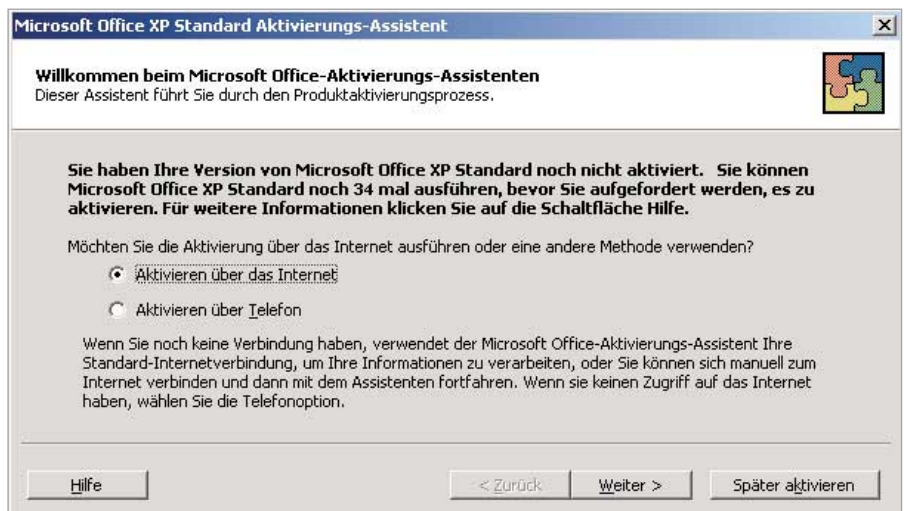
Microsoft Office XP Standard Aktivierungs-Assistent

Willkommen beim Microsoft Office-Aktivierungs-Assistenten
Dieser Assistent führt Sie durch den Produktaktivierungsprozess.

Sie haben Ihre Version von Microsoft Office XP Standard noch nicht aktiviert. Sie können Microsoft Office XP Standard noch 34 mal ausführen, bevor Sie aufgefordert werden, es zu aktivieren. Für weitere Informationen klicken Sie auf die Schaltfläche Hilfe.

Möchten Sie die Aktivierung über das Internet ausführen oder eine andere Methode verwenden?

Aktivieren über das Internet

Aktivieren über Telefon

Wenn Sie noch keine Verbindung haben, verwendet der Microsoft Office-Aktivierungs-Assistent Ihre Standard-Internetverbindung, um Ihre Informationen zu verarbeiten, oder Sie können sich manuell zum Internet verbinden und dann mit dem Assistenten fortfahren. Wenn sie keinen Zugriff auf das Internet haben, wählen Sie die Telefonoption.

Hilfe

< Zurück

Weiter >

Später aktivieren